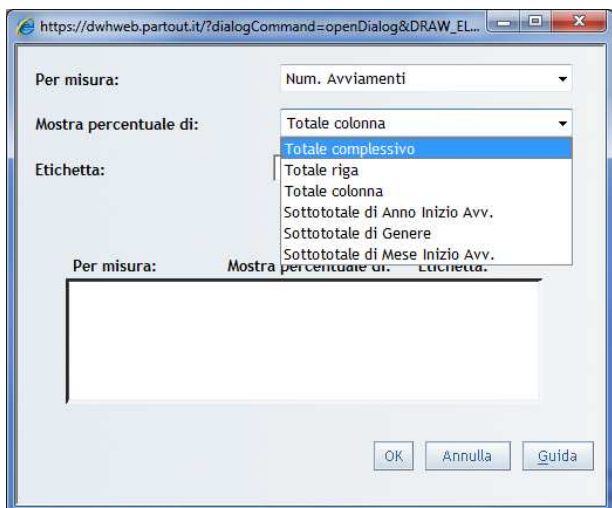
https://dwhweb.partout.it/?dialogCommand=openDialog&DRAW_EL...

Per misura:
Num. Avviamenti

Mostra percentuale di:
Totale colonna

Totale complessivo
Totale riga
Totale colonna
Sottototale di Anno Inizio Avv.
Sottototale di Genere
Sottototale di Mese Inizio Avv.

Etichetta:

Per misura: Mostra percentuale di: Etichetta:

OK Annulla Guida